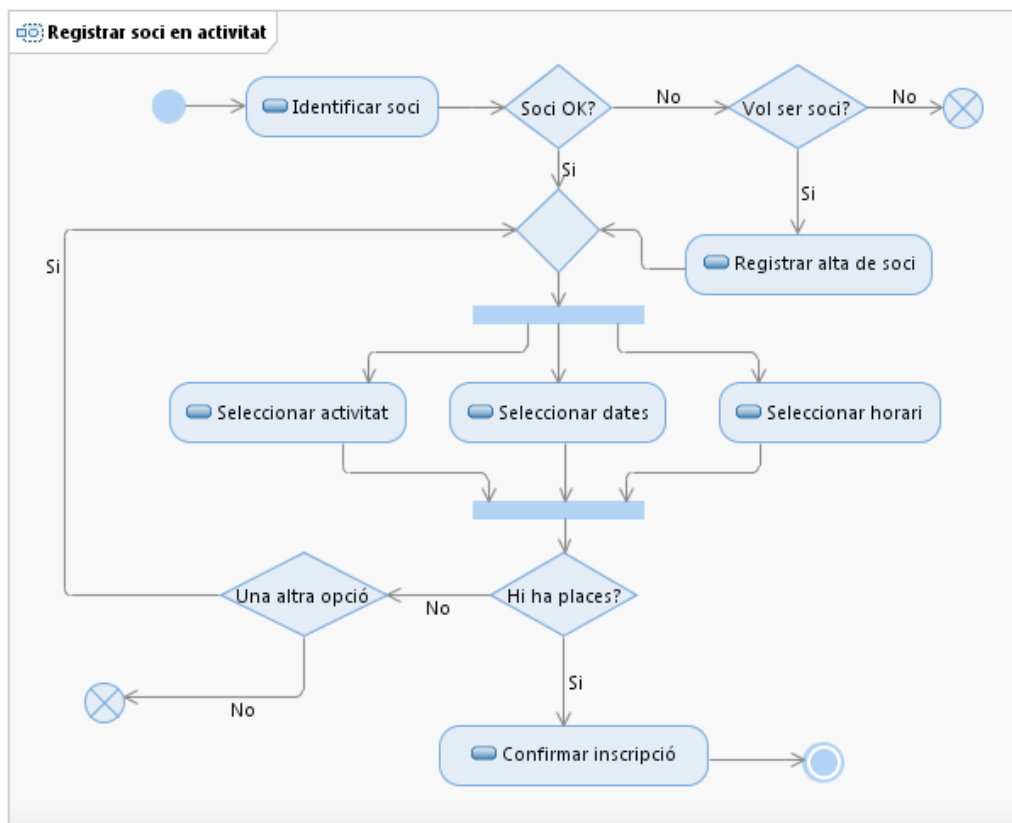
Registrar soci en activitat

Identificar soci

Soci OK?

No

Vol ser soci?

No

Si

Si

Si

Registrar alta de soci

Seleccionar activitat

Seleccionar dates

Seleccionar horari

Una altra opció

No

Hi ha places?

No

Si

Confirmar inscripció